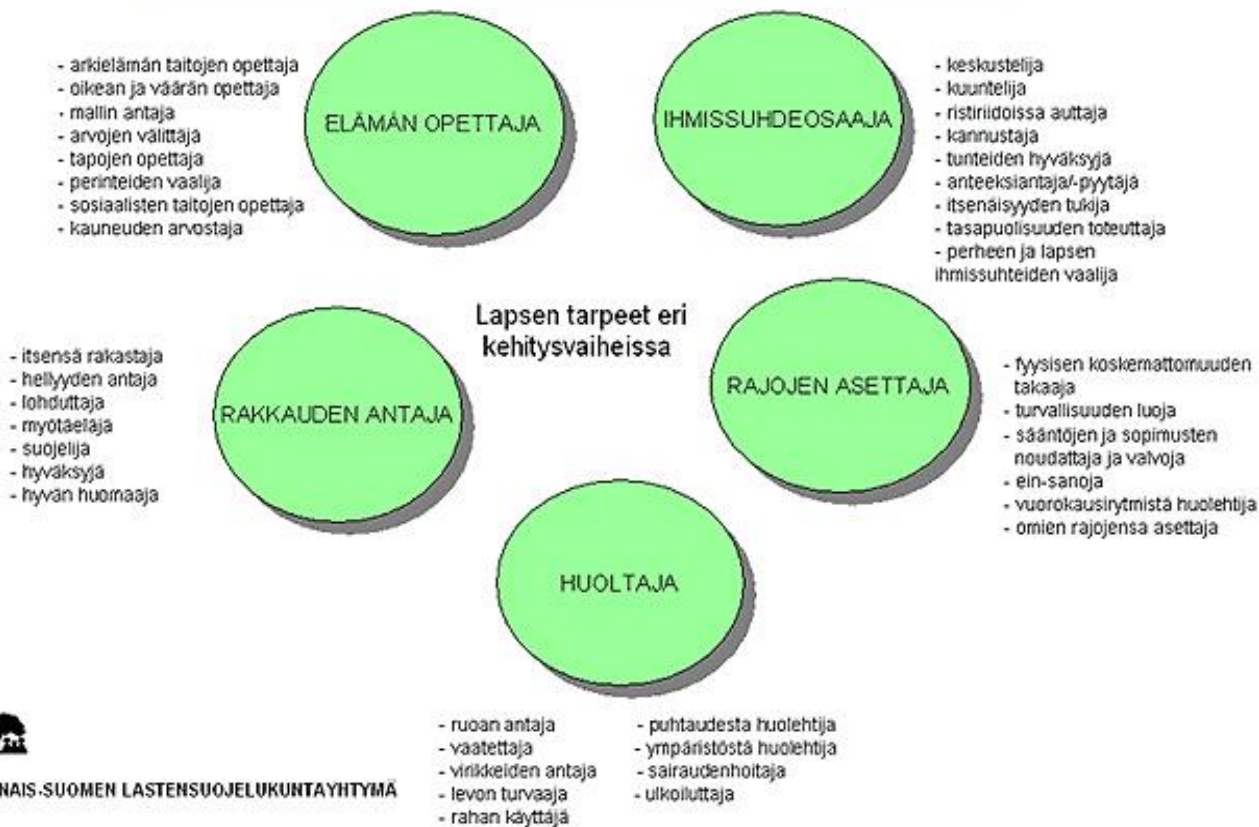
- arkielämän taitojen opettaja
- oikean ja väärän opettaja
- mallin antaja
- arvojen välittäjä
- tapojen opettaja
- perinteiden vaalija
- sosiaalisten taitojen opettaja
- kauneuden arvostaja

ELÄMÄN OPETTAJA

IHMISSUHDEOSAAJA

- keskustelija
- kuuntelija
- ristiriidoissa auttaja
- kannustaja
- tunteiden hyväksyjä
- anteeksiantaja/-pyytäjä
- itsenäisyyden tukija
- tasapuolisuuden toteuttaja
- perheen ja lapsen ihmissuhteiden vaalija

Lapsen tarpeet eri kehitysvaiheissa

- itsensä rakastaja
- hellyyden antaja
- lohduttaja
- myötäelijä
- suojelija
- hyväksyjä
- hyvän huomaaja

RAKKAUDEN ANTAJA

RAJOJEN ASETTAJA

- fyysisen koskemattomuuden takaaja
- turvallisuuden luoja
- sääntöjen ja sopimusten noudattaja ja valvoja
- ein-sanoja
- vuorokausirytmistä huolehtija
- omien rajojensa asettaja

HUOLTAJA

- ruoan antaja
- vaatettaja
- virikkeiden antaja
- levon turvaaja
- rahan käyttäjä

- puhtaudesta huolehtija
- ympäristöstä huolehtija
- sairaudenhoitaja
- ulkoiluttaja

NAIS-SUOMEN LASTENSUOJELUKUNTAYHTYMÄ